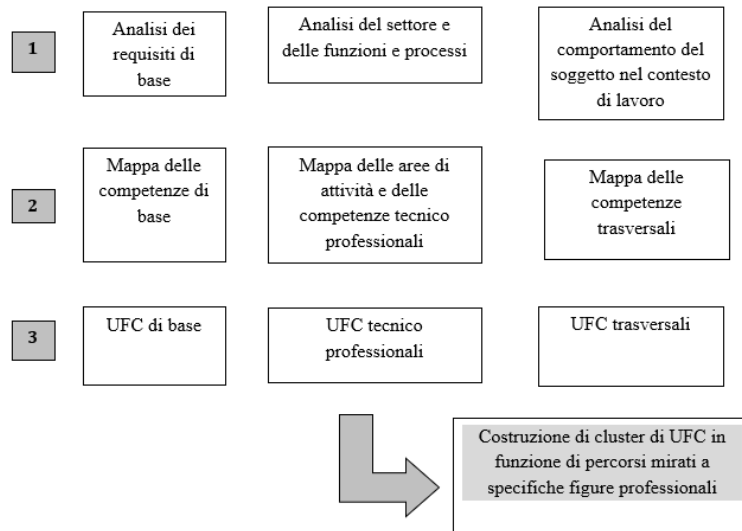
1

Analisi dei requisiti di base

Analisi del settore e delle funzioni e processi

Analisi del comportamento del soggetto nel contesto di lavoro

2

Mappa delle competenze di base

Mappa delle aree di attività e delle competenze tecnico professionali

Mappa delle competenze trasversali

3

UFC di base

UFC tecnico professionali

UFC trasversali

Costruzione di cluster di UFC in funzione di percorsi mirati a specifiche figure professionali